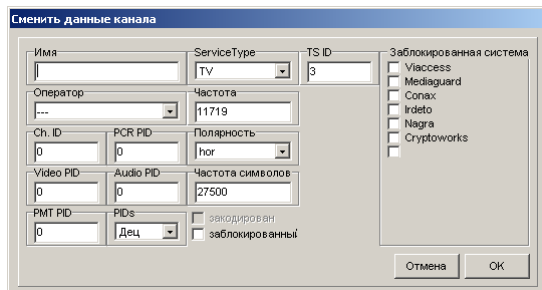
Сменить данные канала

Имя

ServiceType
TV

TS ID
3

Заблокированная система
Viaccess
Mediaguard
Conax
Irdeto
Nagra
Cryptoworks

Оператор
---

Частота
11719

Ch. ID
0

PCR PID
0

Полярность
hor

Video PID
0

Audio PID
0

Частота символов
27500

PMT PID
0

PIDs
Дец

закодирован
заблокированный

Отмена
OK